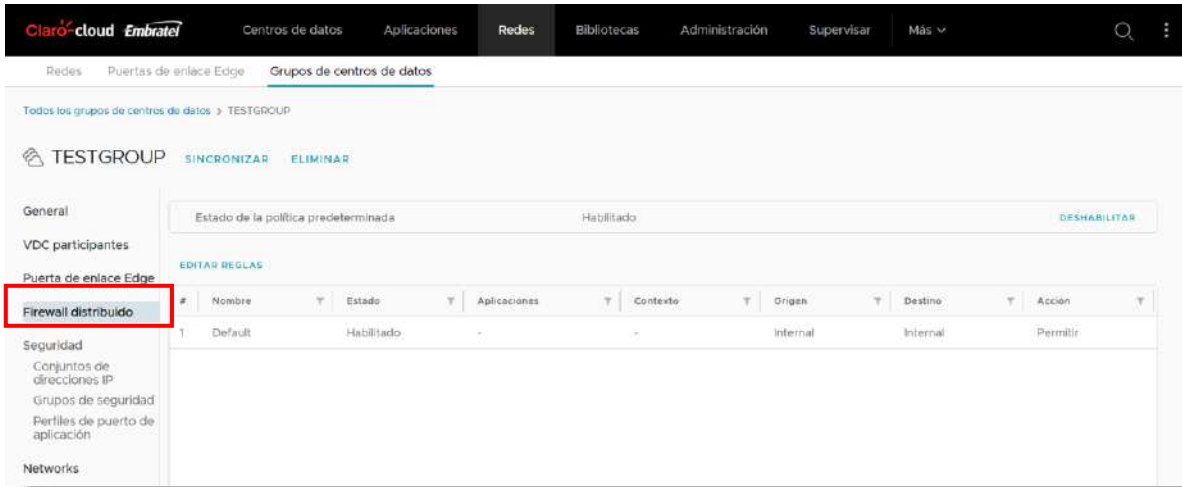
Claro cloud Embratel Centros de datos Aplicaciones Redes Bibliotecas Administración Supervisar Más

Redes Puertas de enlace Edge Grupos de centros de datos

Todos los grupos de centros de datos > TESTGROUP

TESTGROUP SINCRONIZAR ELIMINAR

General
VDC participantes
Puerta de enlace Edge
Firewall distribuido
Seguridad
Conjuntos de direcciones IP
Grupos de seguridad
Perfiles de puerto de aplicación
Networks

Estado de la política predeterminada Habilitado DESHABILITAR

EDITAR REGLAS

| # | Nombre | Estado | Aplicaciones | Contexto | Origen | Destino | Acción |
|---|---|---|---|---|---|---|---|
| 1 | Default | Habilitado | - | - | Internal | Internal | Permitir |